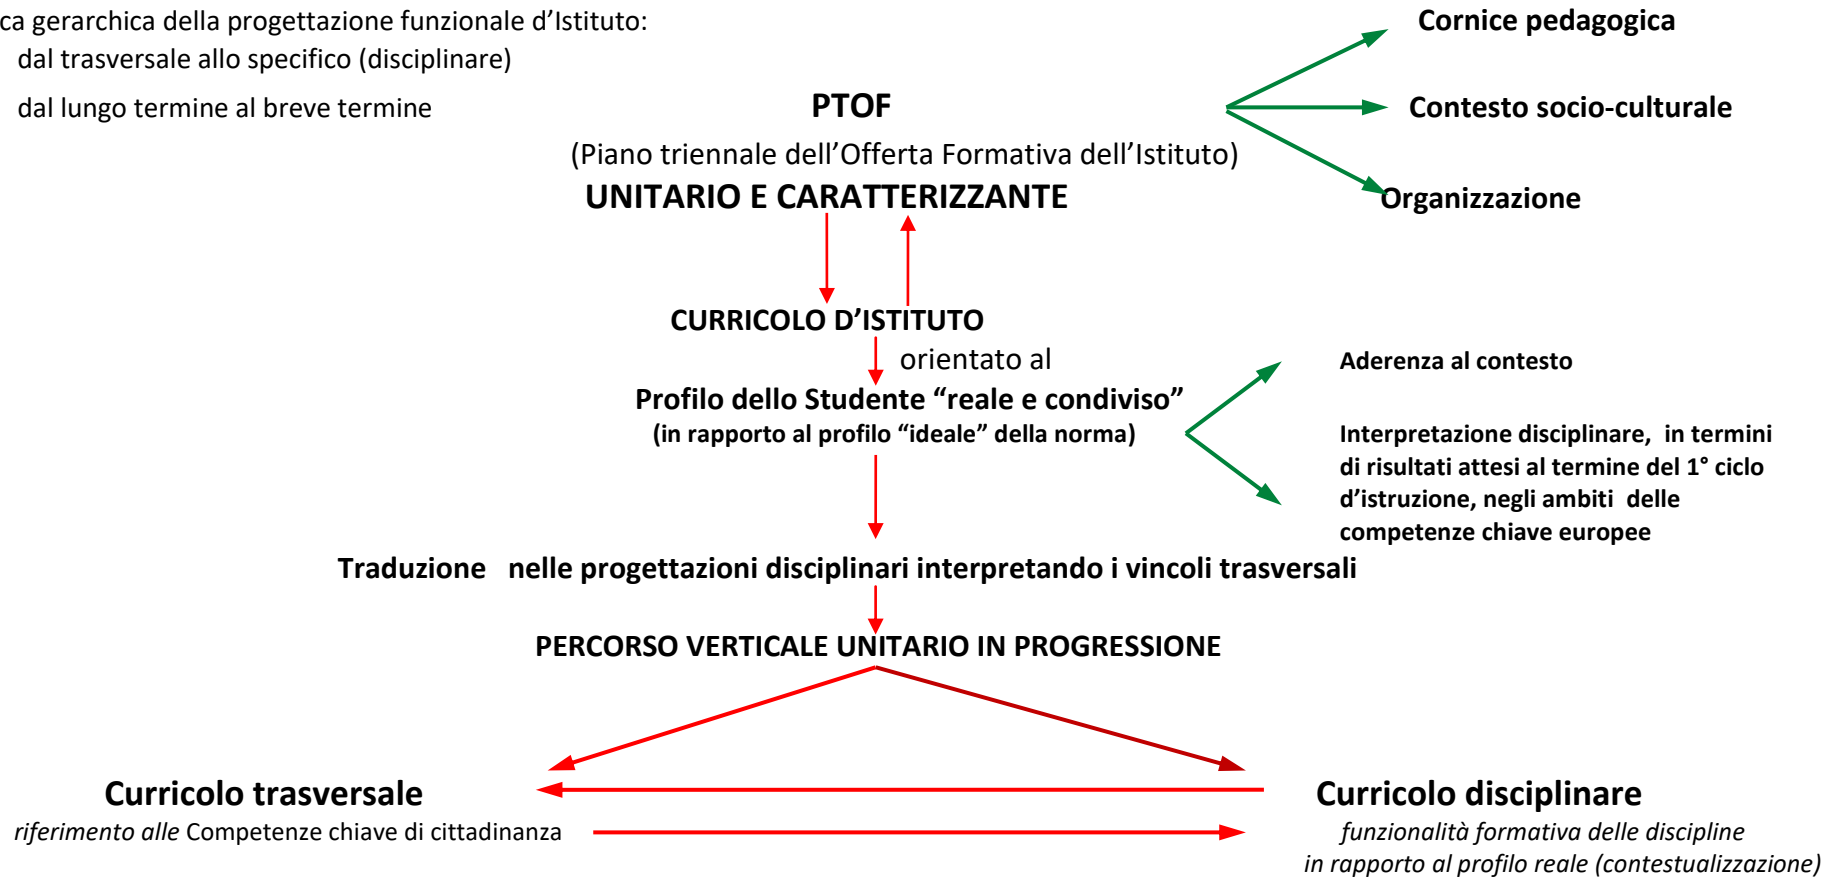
ca gerarchica della progettazione funzionale d'Istituto:
dal trasversale allo specifico (disciplinare)
dal lungo termine al breve termine

PTOF
(Piano triennale dell'Offerta Formativa dell'Istituto)
UNITARIO E CARATTERIZZANTE

Cornice pedagogica
Contesto socio-culturale
Organizzazione

CURRICOLO D'ISTITUTO
orientato al
Profilo dello Studente "reale e condiviso"
(in rapporto al profilo "ideale" della norma)

Aderenza al contesto

Interpretazione disciplinare, in termini di risultati attesi al termine del 1° ciclo d'istruzione, negli ambiti delle competenze chiave europee

Traduzione nelle progettazioni disciplinari interpretando i vincoli trasversali

PERCORSO VERTICALE UNITARIO IN PROGRESSIONE

Curricolo trasversale
riferimento alle Competenze chiave di cittadinanza

Curricolo disciplinare
funzionalità formativa delle discipline
in rapporto al profilo reale (contestualizzazione)